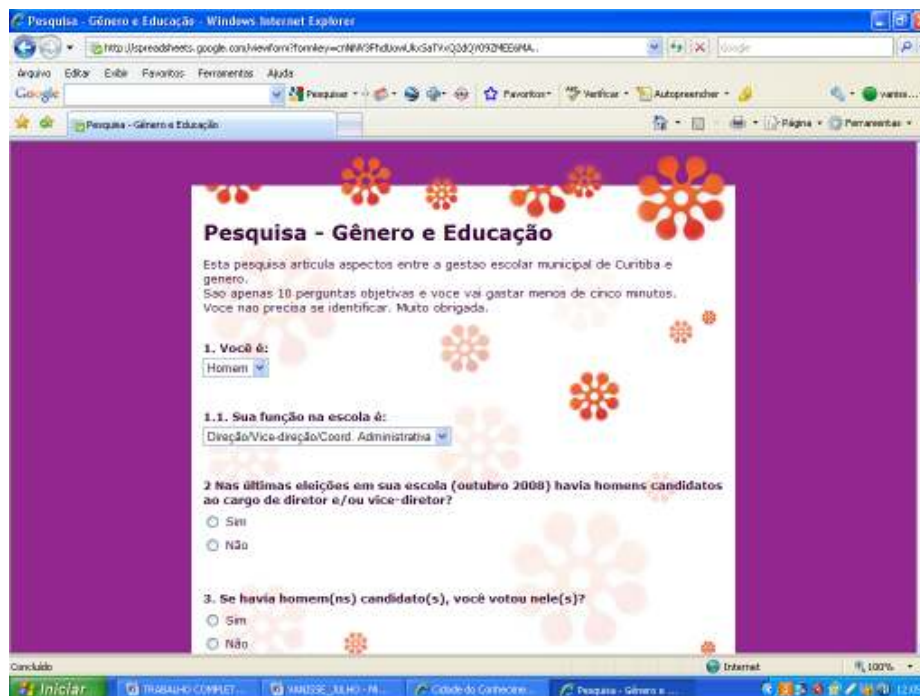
Pesquisa - Gênero e Educação - Windows Internet Explorer

http://spreadsheets.google.com/viewform?formkey=cnNWW3FhdUovdUkxSaTVxQ2dQY092MEE6MA..

Arquivo Editar Exibir Favoritos Ferramentas Ajuda

Google

Pesquisar · Favoritos · Verificar · Autopreencher ·

Pesquisa - Gênero e Educação

Página · Ferramentas ·

Pesquisa - Gênero e Educação

Esta pesquisa articula aspectos entre a gestao escolar municipal de Curitiba e genero.
Sao apenas 10 perguntas objetivas e voce vai gastar menos de cinco minutos.
Voce nao precisa se identificar. Muito obrigada.

1. Você é:
Homem

1.1. Sua função na escola é:
Direção/Vice-direção/Coord. Administrativa

2 Nas últimas eleições em sua escola (outubro 2008) havia homens candidatos ao cargo de diretor e/ou vice-diretor?
Sim
Não

3. Se havia homem(ns) candidato(s), você votou nele(s)?
Sim
Não

Concluído

Internet

100%

Iniciar

TRABALHO COMPLET...

VANESSE_JULHO - PA...

Cidade do Conhecime...

Pesquisa - Gênero e ...